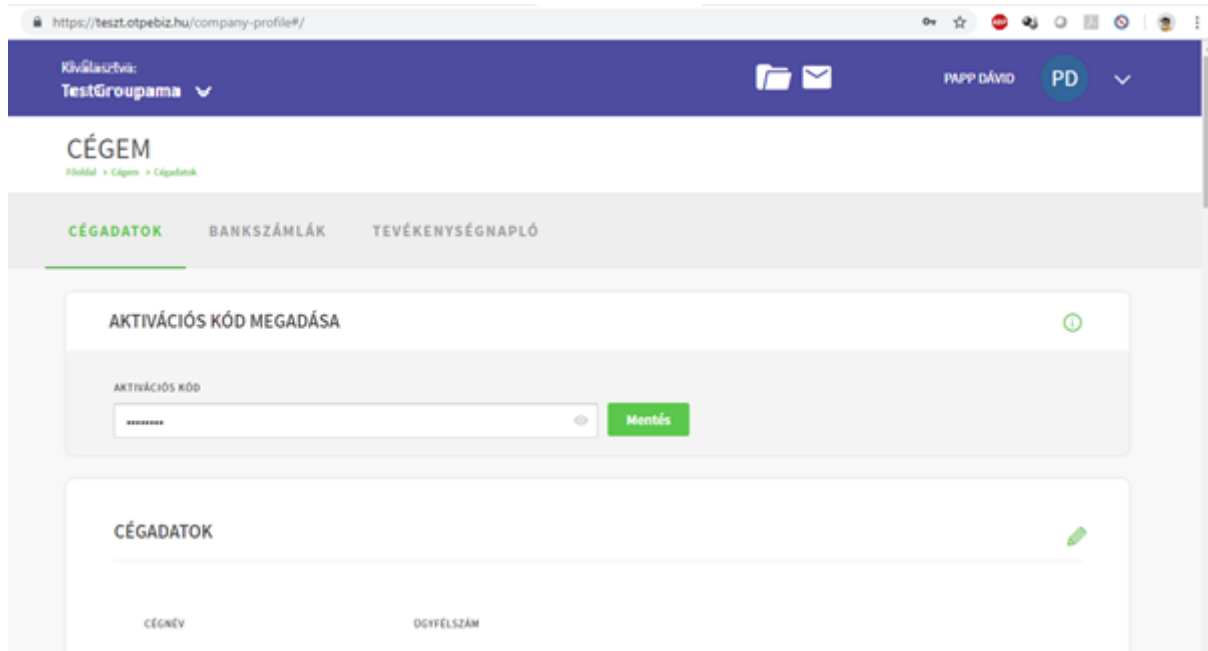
https://teszt.otpebiz.hu/company-profile#/

Kiválasztva:
TestGroupama

PAPP DÁVID
PD

CÉGEM
Főoldal > Cégem > Cégadatok

CÉGADATOK
BANKSZÁMLÁK
TEVÉKENYSÉGNAPLÓ

AKTIVÁCIÓS KÓD MEGADÁSA

AKTIVÁCIÓS KÓD
•••••••••
Mentés

CÉGADATOK

CÉGNÉV
ÜGYFÉLSZÁM